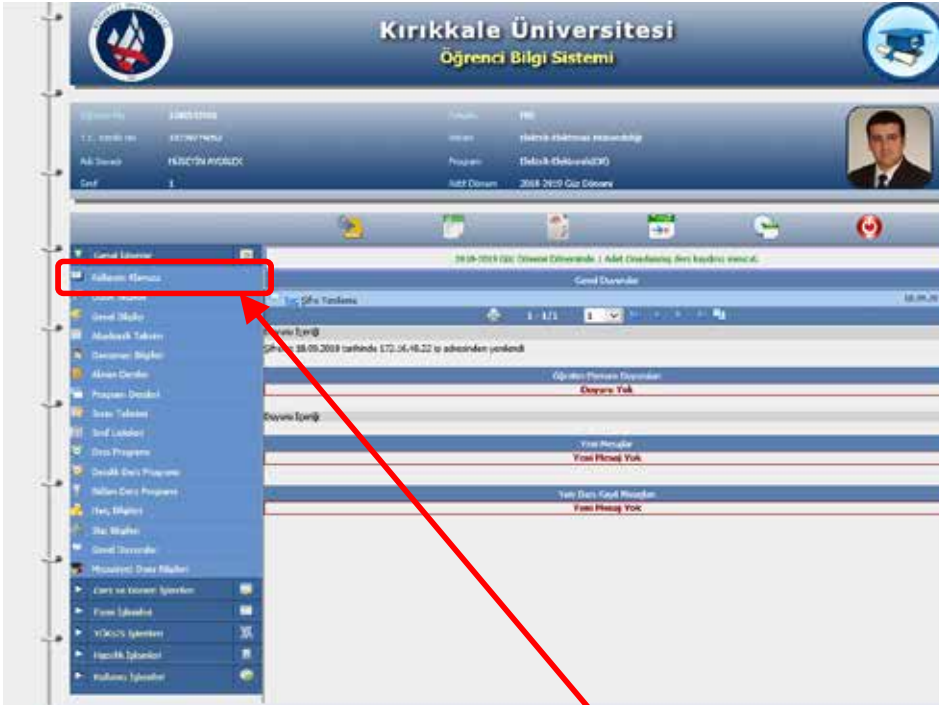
Kırıkkale Üniversitesi
Öğrenci Bilgi Sistemi

Öğrenci No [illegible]
T.C. Kimlik no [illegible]
Adı Soyadı HÜSEYİN AYDEMİR
Sınıf 1

Fakülte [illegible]
Bölüm Elektrik-Elektronik Mühendisliği
Program Elektrik-Elektronik(DR)
Aktif Dönem 2018-2019 Güz Dönemi

Genel İşlemler
Kullanıcı Bilgileri
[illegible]
Genel Bilgiler
Akademik Takvim
Danışman Bilgileri
Alınan Dersler
Program Dersleri
Sınav Tarihleri
Sınıf Listeleri
Ders Programı
Detaylı Ders Programı
Bölüm Ders Programı
Harç Bilgileri
Staj Bilgileri
Genel Duyurular
Müfredat Ders Bilgileri
Ders ve Dönem İşlemleri
Form İşlemleri
YÖKSİS İşlemleri
Hazırlık İşlemleri
Kullanıcı İşlemleri

2018-2019 Güz Dönemi Döneminde 1 Adet Onaylanmış ders kaydınız mevcut.
Genel Duyurular
Şifre Yenileme 18.09.20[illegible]
1 - 1/1
Duyuru İçeriği
Şifreniz 18.09.2018 tarihinde 172.16.48.22 ip adresinden yenilendi
Öğretim Elemanı Duyuruları
Duyuru Yok
Duyuru İçeriği
Yeni Mesajlar
Yeni Mesaj Yok
Yeni Ders Kaydı Mesajları
Yeni Mesaj Yok